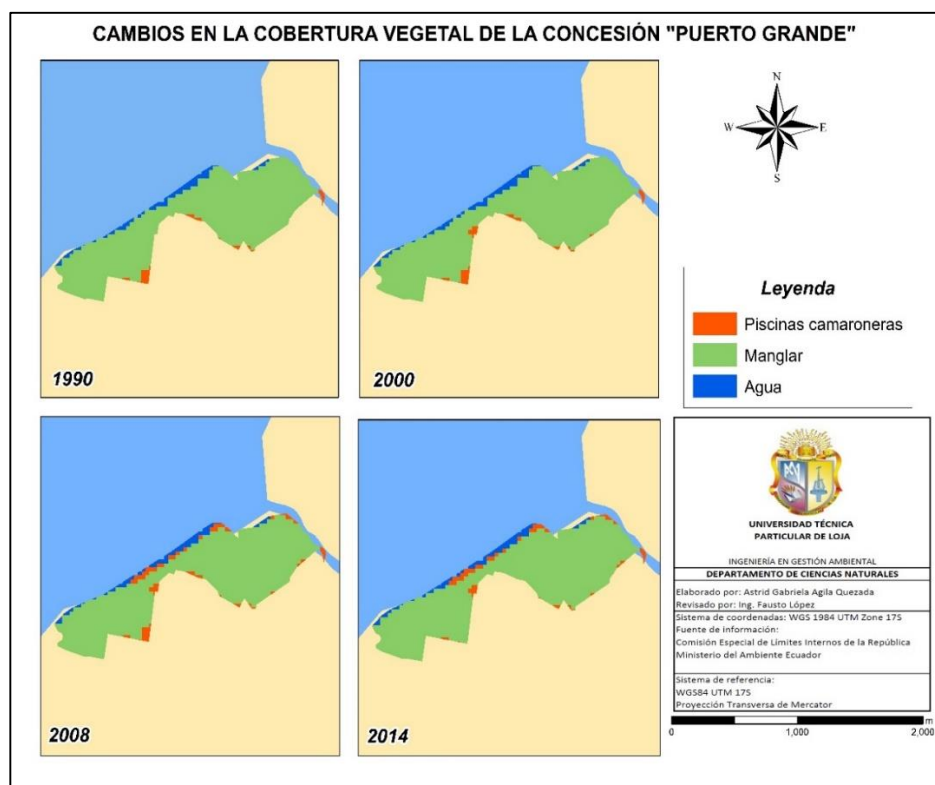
CAMBIOS EN LA COBERTURA VEGETAL DE LA CONCESIÓN "PUERTO GRANDE"

1990

2000

N
W
E
S

Leyenda

Piscinas camaroneras

Manglar

Agua

2008

2014

UNIVERSIDAD TÉCNICA PARTICULAR DE LOJA

INGENIERÍA EN GESTIÓN AMBIENTAL

DEPARTAMENTO DE CIENCIAS NATURALES

Elaborado por: Astrid Gabriela Agila Quezada
Revisado por: Ing. Fausto López

Sistema de coordenadas: WGS 1984 UTM Zone 17S
Fuente de información:
Comisión Especial de Límites Internos de la República
Ministerio del Ambiente Ecuador

Sistema de referencia:
WGS84 UTM 17S
Proyección Transversa de Mercator

0 1,000 2,000
m